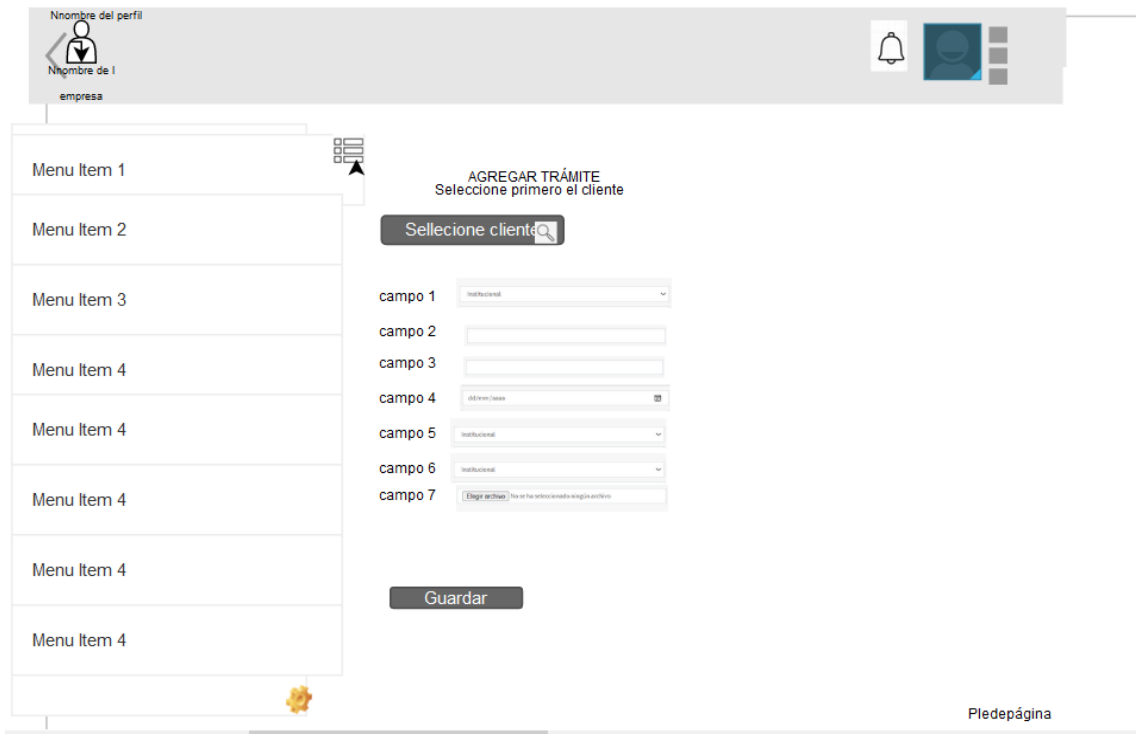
Nnombre del perfil

Nnombre de l empresa

Menu Item 1

Menu Item 2

Menu Item 3

Menu Item 4

Menu Item 4

Menu Item 4

Menu Item 4

Menu Item 4

AGREGAR TRÁMITE
Seleccione primero el cliente

Sellecione cliente

campo 1 Institucional

campo 2

campo 3

campo 4 dd/mm/aaaa

campo 5 Institucional

campo 6 Institucional

campo 7 Elegir archivo No se ha seleccionado ningún archivo

Guardar

Pledepágina